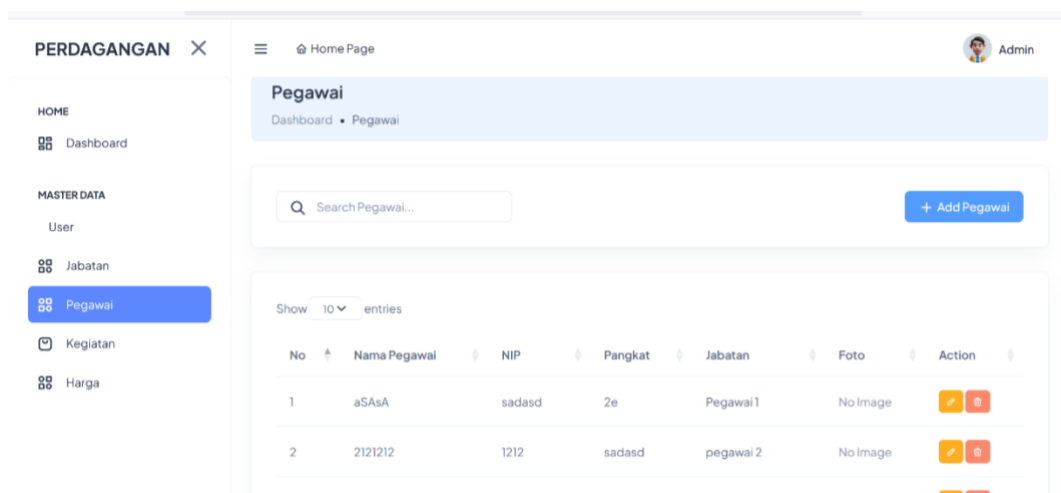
PERDAGANGAN ✕

HOME

Dashboard

MASTER DATA

User

Jabatan

Pegawai

Kegiatan

Harga

Home Page

Admin

Pegawai

Dashboard • Pegawai

Search Pegawai...

+ Add Pegawai

Show 10 entries

| No | Nama Pegawai | NIP | Pangkat | Jabatan | Foto | Action |
|---|---|---|---|---|---|---|
| 1 | aSAsA | sadasd | 2e | Pegawai 1 | No Image | |
| 2 | 2121212 | 1212 | sadasd | pegawai 2 | No Image | |